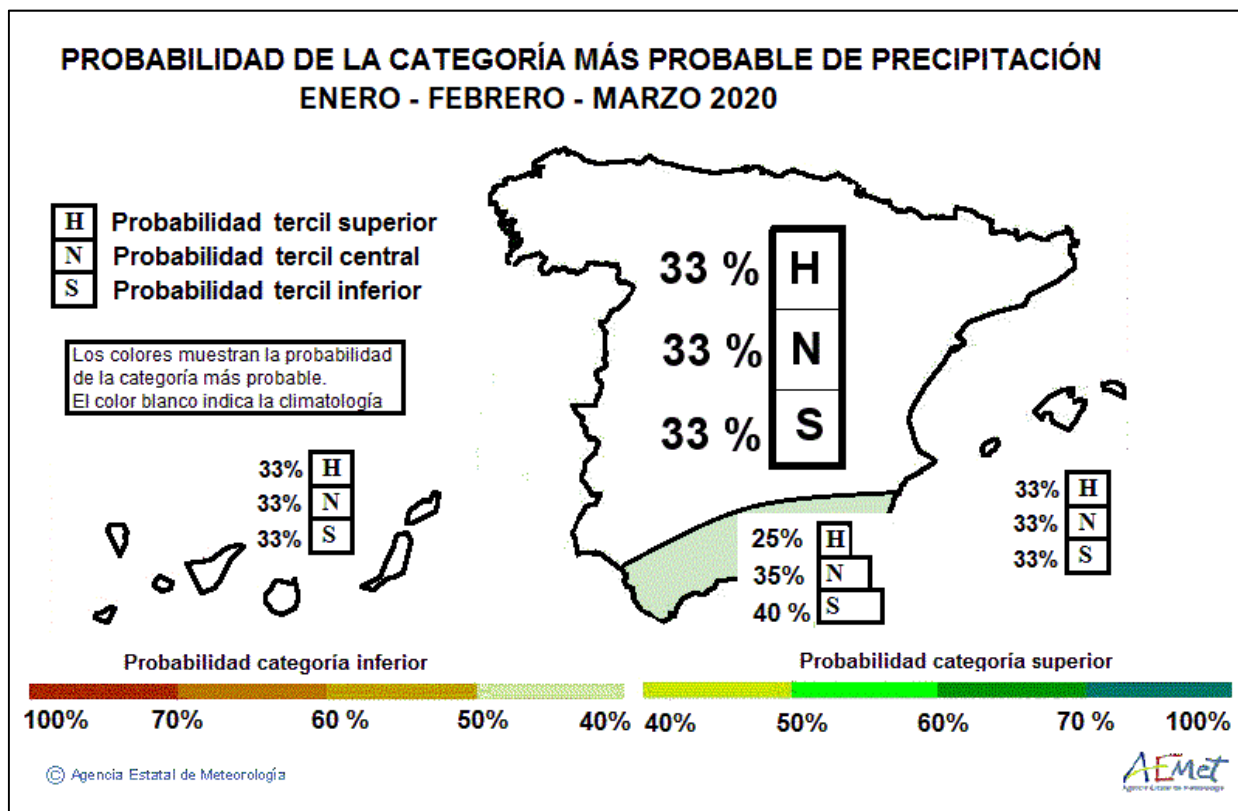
PROBABILIDAD DE LA CATEGORÍA MÁS PROBABLE DE PRECIPITACIÓN
ENERO - FEBRERO - MARZO 2020

H Probabilidad tercil superior
N Probabilidad tercil central
S Probabilidad tercil inferior

Los colores muestran la probabilidad de la categoría más probable.
El color blanco indica la climatología

33 % H
33 % N
33 % S

33% H
33% N
33% S

25% H
35% N
40 % S

33% H
33% N
33% S

Probabilidad categoría inferior
Probabilidad categoría superior

100% 70% 60 % 50% 40% 40% 50% 60% 70 % 100%

© Agencia Estatal de Meteorología

AEMet